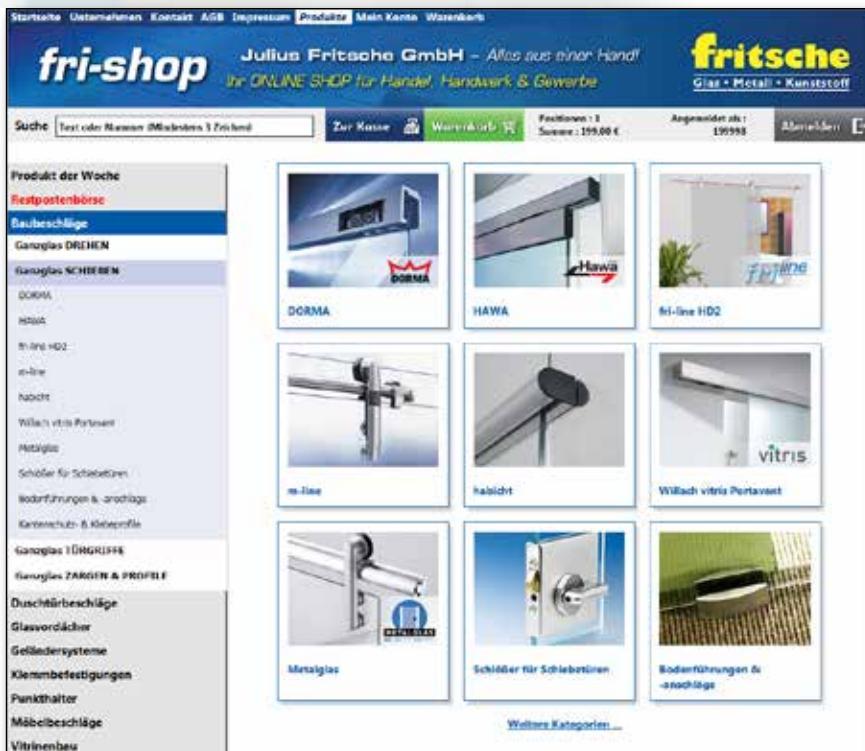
Startseite Unternehmen Kontakt AGB Impressum Produkte Mein Konto Warenkorb

fri-shop

Julius Fritsche GmbH – Alles aus einer Hand!
Ihr ONLINE SHOP für Handel, Handwerk & Gewerbe

fritsche
Glas • Metall • Kunststoff

Suche Text oder Nummer (Mindestens 3 Zeichen)

Zur Kasse

Warenkorb

Positionen : 1
Summe : 199,00 €

Angemeldet als :
199998

Abmelden

Produkt der Woche
Restpostenbörse
Baubeschläge
Ganzglas DREHEN
Ganzglas SCHIEBEN
DORMA
HAWA
fri-line HD2
m-line
habicht
Willach vitris Portavent
Metalglas
Schlösser für Schiebetüren
Bodenführungen & -anschläge
Kantenschutz- & Klebeprofile
Ganzglas TÜRGRIFFE
Ganzglas ZARGEN & PROFILE
Duschtürbeschläge
Glasvordächer
Geländersysteme
Klemmbefestigungen
Punkthalter
Möbelbeschläge
Vitrinenbau

DORMA
DORMA

Hawa
HAWA

fri-line
fri-line HD2

m-line

habicht

vitris
Willach vitris Portavent

METAL-GLAS
Metalglas

Schlösser für Schiebetüren

Bodenführungen & -anschläge

Weitere Kategorien ...